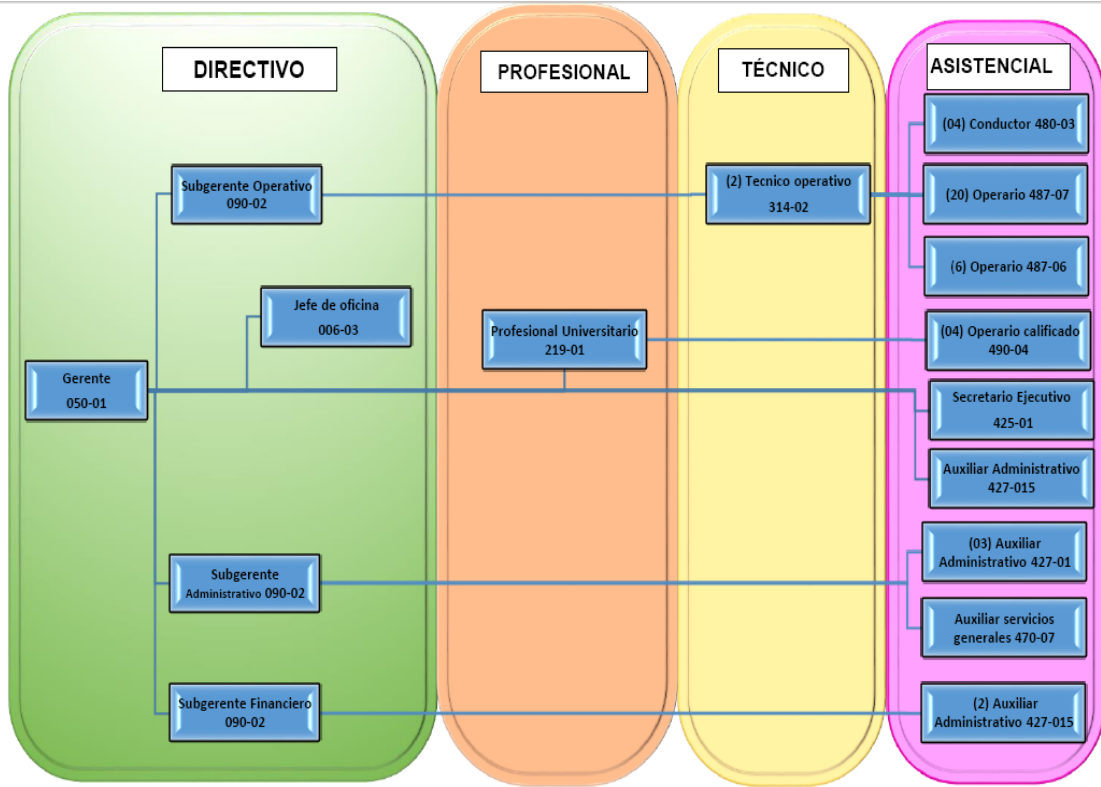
DIRECTIVO

PROFESIONAL

TÉCNICO

ASISTENCIAL

Subgerente Operativo 090-02

Jefe de oficina 006-03

Gerente 050-01

Subgerente Administrativo 090-02

Subgerente Financiero 090-02

Profesional Universitario 219-01

(2) Tecnico operativo 314-02

(04) Conductor 480-03

(20) Operario 487-07

(6) Operario 487-06

(04) Operario calificado 490-04

Secretario Ejecutivo 425-01

Auxiliar Administrativo 427-015

(03) Auxiliar Administrativo 427-01

Auxiliar servicios generales 470-07

(2) Auxiliar Administrativo 427-015